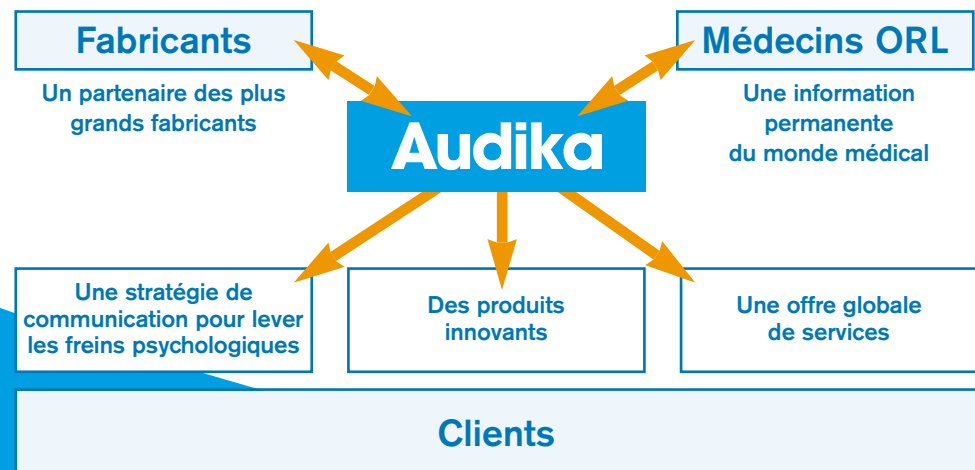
Fabricants

Un partenaire des plus grands fabricants

Médecins ORL

Une information permanente du monde médical

Audika

Une stratégie de communication pour lever les freins psychologiques

Des produits innovants

Une offre globale de services

Clients